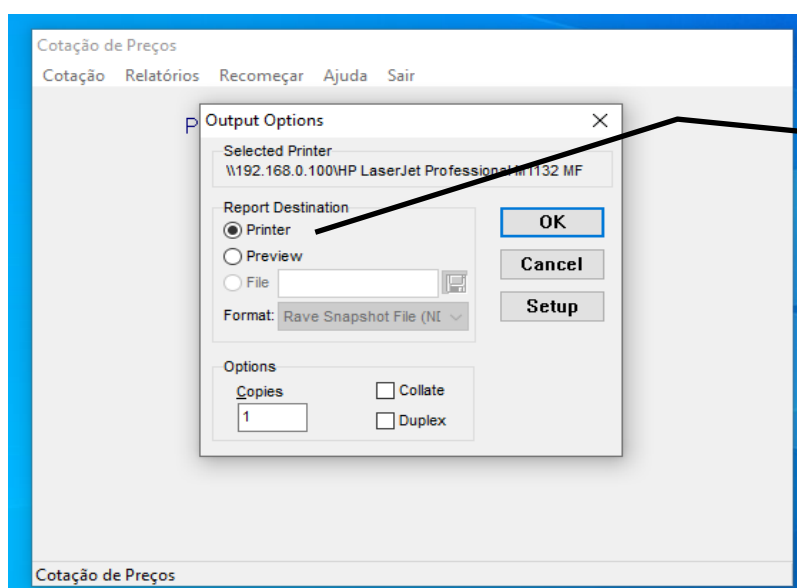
Cotação de Preços

Cotação Relatórios Recomeçar Ajuda Sair

P

Output Options

Selected Printer
\\192.168.0.100\HP LaserJet Professional M1132 MF

Report Destination
Printer
Preview
File
Format: Rave Snapshot File (NI

OK
Cancel
Setup

Options
Copies
1
Collate
Duplex

Cotação de Preços